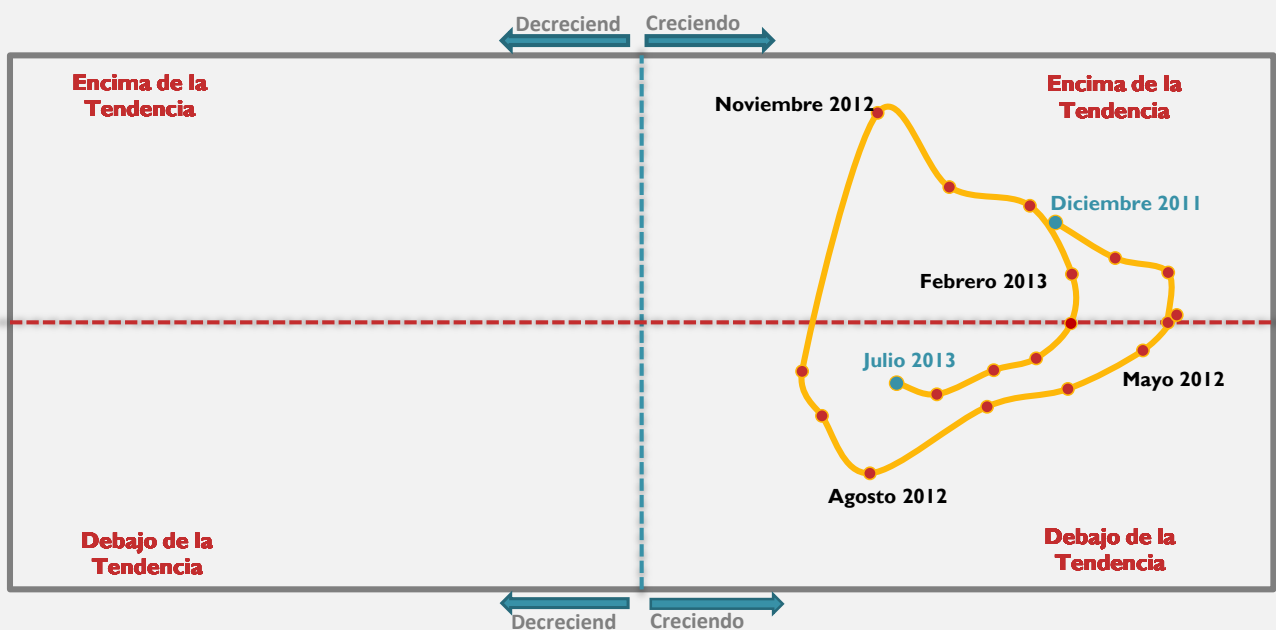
Decreciend
Creciendo

Encima de la Tendencia

Encima de la Tendencia

Noviembre 2012

Diciembre 2011

Febrero 2013

Julio 2013

Mayo 2012

Agosto 2012

Debajo de la Tendencia

Debajo de la Tendencia

Decreciend
Creciendo